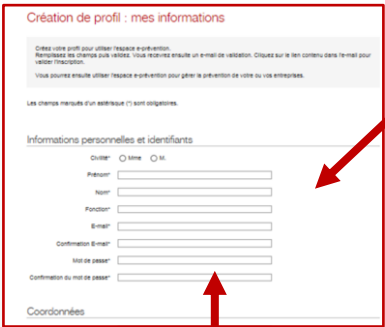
Création de profil : mes informations

Créez votre profil pour utiliser l'espace e-prévention. Remplissez les champs puis validez. Vous recevrez ensuite un e-mail de validation. Cliquez sur le lien contenu dans l'e-mail pour valider l'inscription.

Vous pourrez ensuite utiliser l'espace e-prévention pour gérer la prévention de votre ou vos entreprises.

Les champs marqués d'un astérisque (*) sont obligatoires.

Informations personnelles et identifiants

Civilité* Mme M.

Prénom*

Nom*

Fonction*

E-mail*

Confirmation E-mail*

Mot de passe*

Confirmation du mot de passe*

Coordonnées